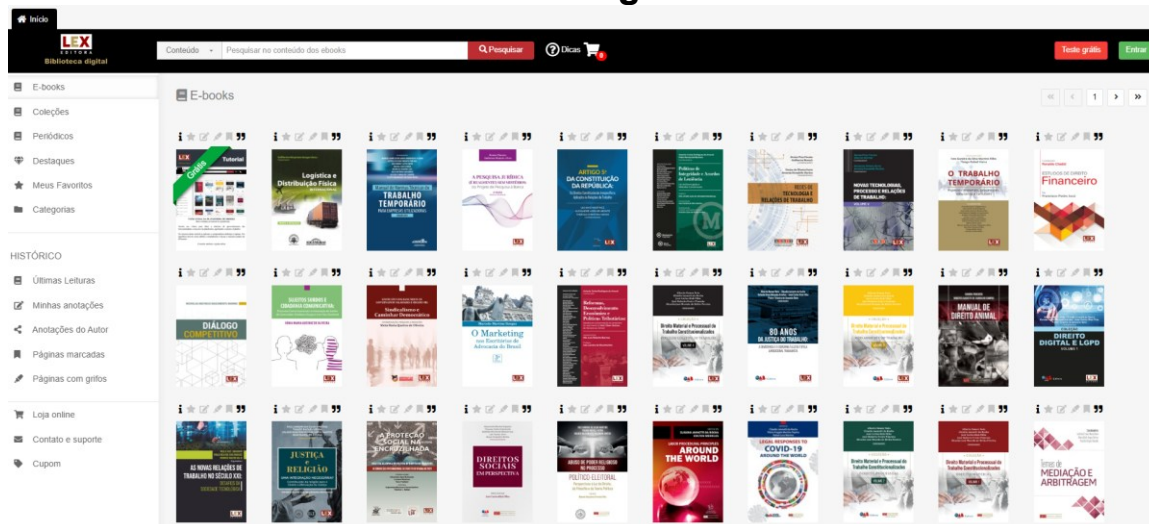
Início

LEX EDITORA Biblioteca digital

Conteúdo Pesquisar no conteúdo dos ebooks Q Pesquisar Dicas 0

Teste grátis Entrar

E-books
Coleções
Periódicos
Destaques
Meus Favoritos
Categorias

HISTÓRICO
Últimas Leituras
Minhas anotações
Anotações do Autor
Páginas marcadas
Páginas com grifos

Loja online
Contato e suporte
Cupom

E-books

1

Grátis Tutorial

Logística e Distribuição Física

TRABALHO TEMPORÁRIO

A PESQUISA JURÍDICA

ARTIGO 5º DA CONSTITUIÇÃO DA REPÚBLICA:

NOVAS TECNOLOGIAS, PROCESSO E RELAÇÕES DE TRABALHO

O TRABALHO TEMPORÁRIO

Financeiro

DIÁLOGO COMPETITIVO

Sindicalismo e Caminhos Democráticos

O Marketing

80 ANOS

MANUAL DE DIREITO ANIMAL

DIREITO DIGITAL E LGPD

AS NOVAS RELAÇÕES DE TRABALHO NO SÉCULO XXI

JUSTIÇA E RELIGIÃO

A PROTEÇÃO SOCIAL NA ENCRUZILHADA

DIREITOS SOCIAIS EM PERSPECTIVA

POLÍTICO-ELEITORAL

AROUND THE WORLD

LEGAL RESPONSES TO COVID-19 AROUND THE WORLD

MEDIAÇÃO E ARBITRAGEM

LEX